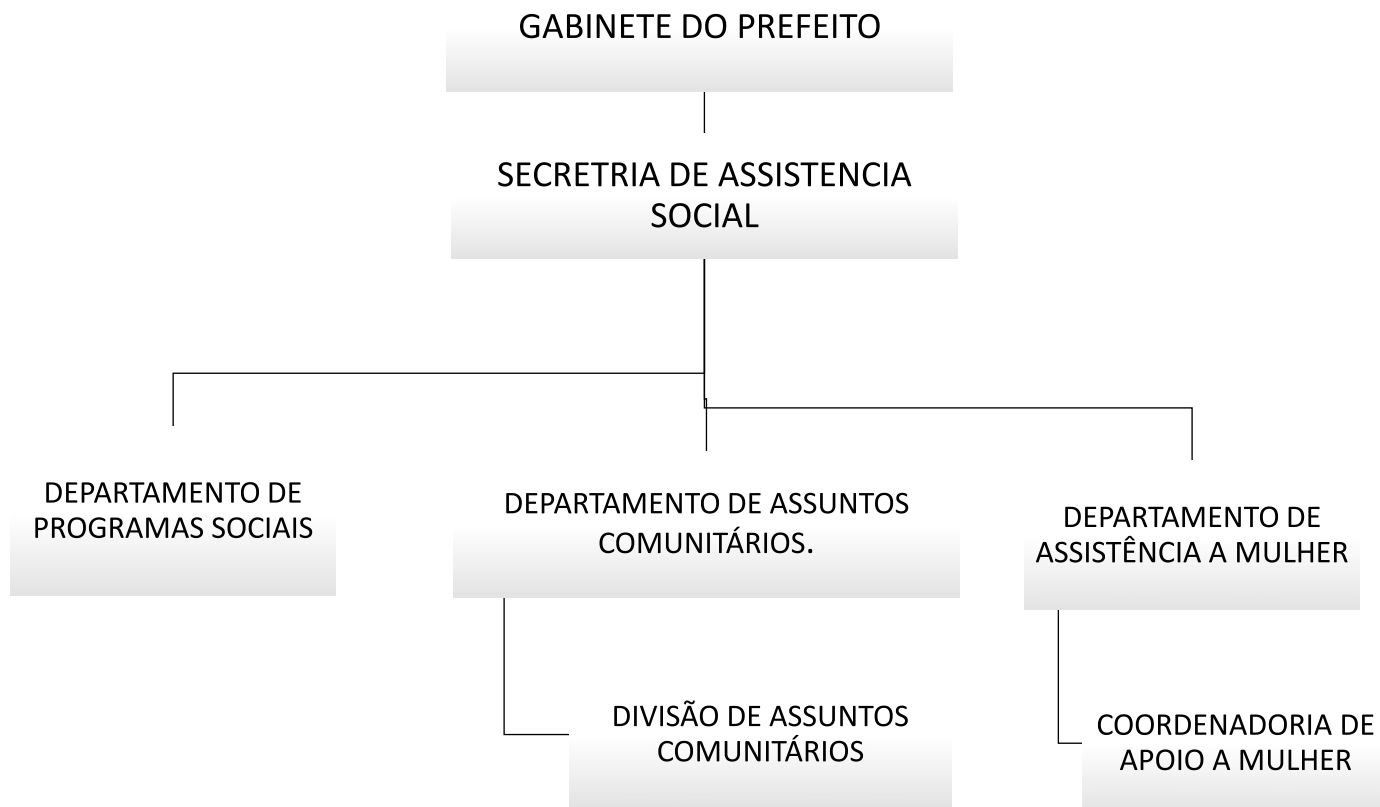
GABINETE DO PREFEITO

SECRETRIA DE ASSISTENCIA SOCIAL

DEPARTAMENTO DE PROGRAMAS SOCIAIS

DEPARTAMENTO DE ASSUNTOS COMUNITÁRIOS.

DEPARTAMENTO DE ASSISTÊNCIA A MULHER

DIVISÃO DE ASSUNTOS COMUNITÁRIOS

COORDENADORIA DE APOIO A MULHER